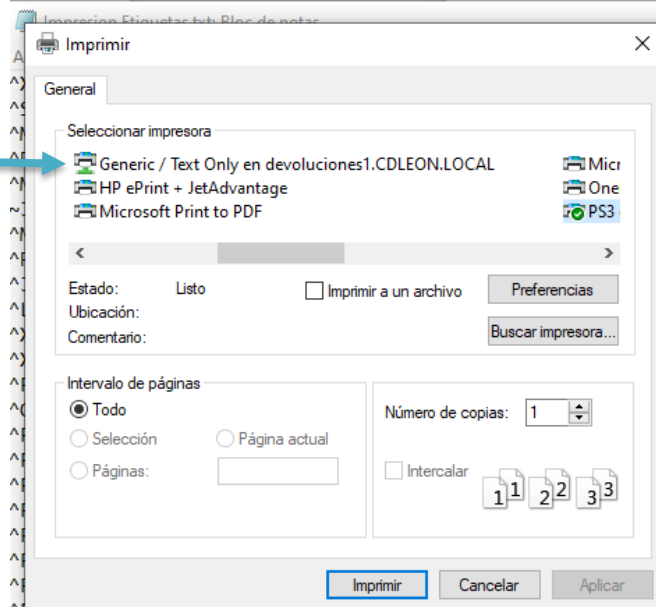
Impresion Etiquetas.txt: Bloc de notas

Imprimir

General

Seleccionar impresora

Generic / Text Only en devoluciones1.CDLEON.LOCAL
HP ePrint + JetAdvantage
Microsoft Print to PDF
Micr
One
PS3

Estado: Listo
Ubicación:
Comentario:

Imprimir a un archivo

Preferencias

Buscar impresora...

Intervalo de páginas

Todo
Selección
Página actual
Páginas:

Número de copias: 1

Intercalar

1 1 2 2 3 3

Imprimir
Cancelar
Aplicar